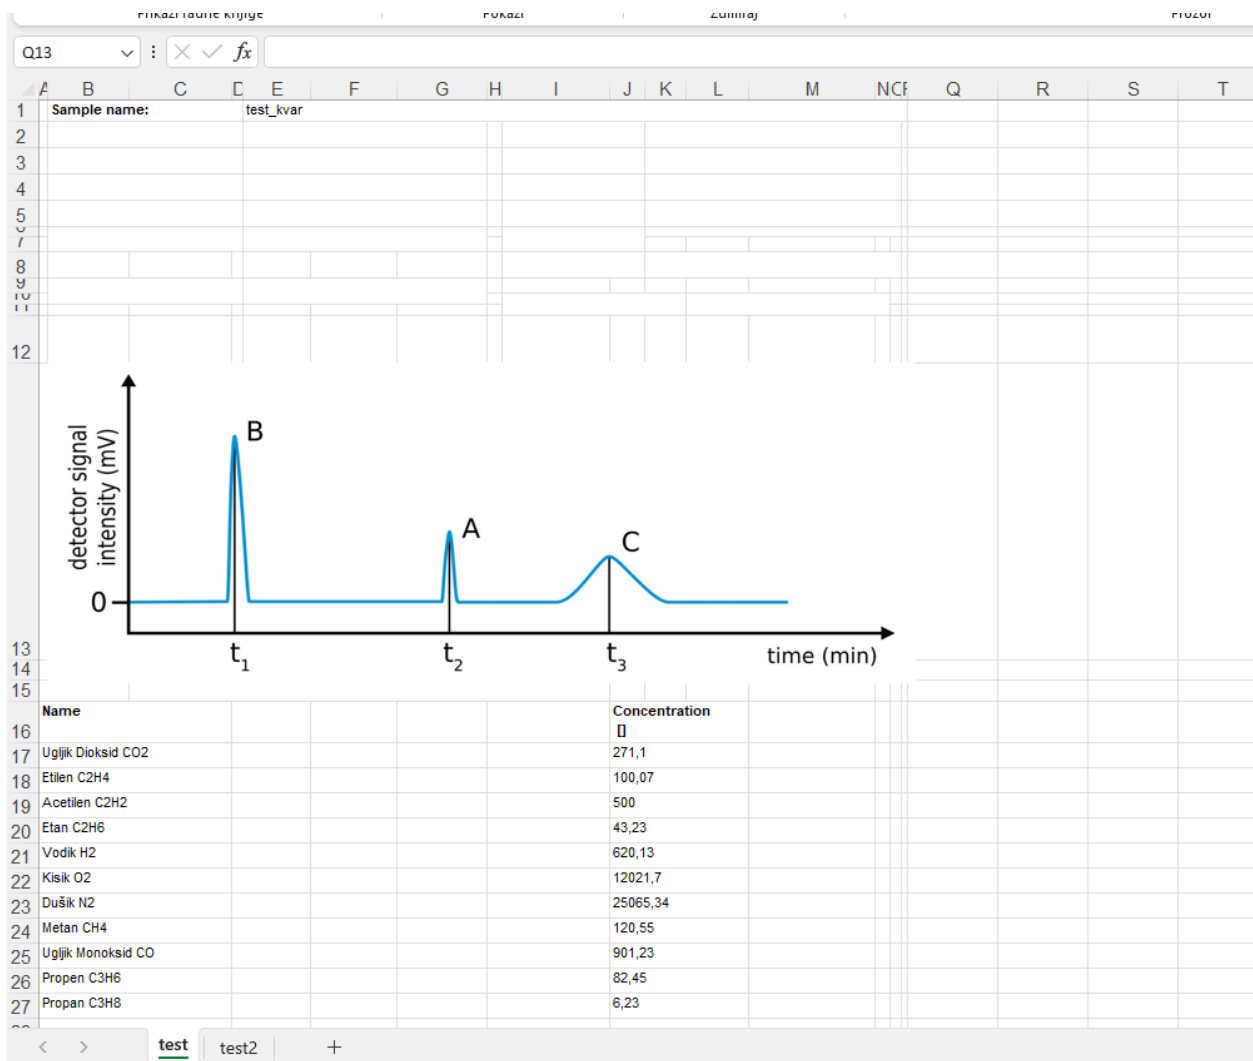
Prikazi radne knjige | Pokazi | Zumiraj | Prozor

Q13

fx

A B C D E F G H I J K L M N O P Q R S T

1 Sample name: test_kvar
2
3
4
5
6
7
8
9
10
11
12

B

A

C

detector signal intensity (mV)

0

$t_1$ $t_2$ $t_3$ time (min)

13
14
15

| | Name | Concentration [] |
|---|---|---|
| 16 | | |
| 17 | Ugljik Dioksid CO2 | 271,1 |
| 18 | Etilen C2H4 | 100,07 |
| 19 | Acetilen C2H2 | 500 |
| 20 | Etan C2H6 | 43,23 |
| 21 | Vodik H2 | 620,13 |
| 22 | Kisik O2 | 12021,7 |
| 23 | Dušik N2 | 25065,34 |
| 24 | Metan CH4 | 120,55 |
| 25 | Ugljik Monoksid CO | 901,23 |
| 26 | Propen C3H6 | 82,45 |
| 27 | Propan C3H8 | 6,23 |

test test2 +